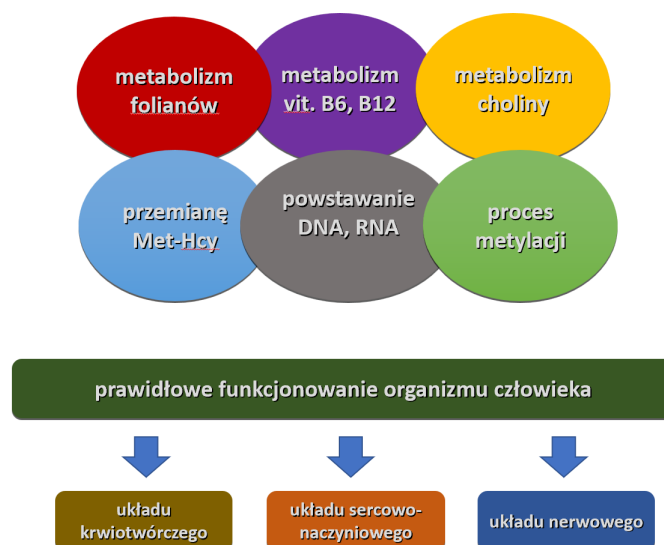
metabolizm folianów

metabolizm vit. B6, B12

metabolizm choliny

przemianę Met-Hcy

powstawanie DNA, RNA

proces metylacji

prawidłowe funkcjonowanie organizmu człowieka

układu krwiotwórczego

układu sercowo-naczyniowego

układu nerwowego